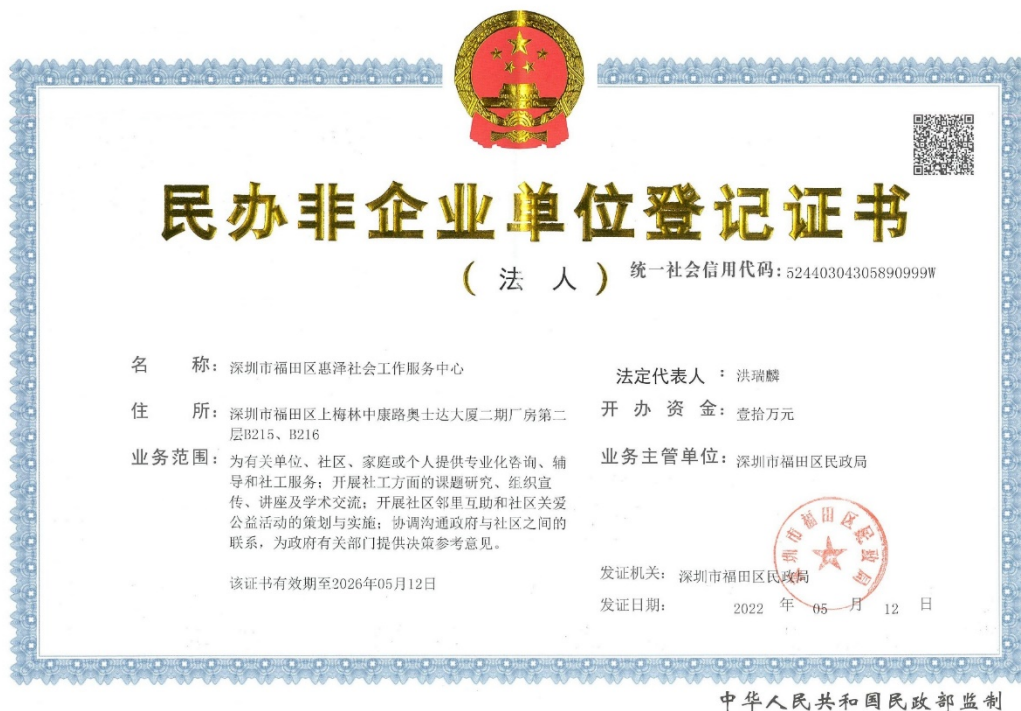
民办非企业单位登记证书

（法 人）

统一社会信用代码：52440304305890999W

名　　称：深圳市福田区惠泽社会工作服务中心

法定代表人：洪瑞麟

住　　所：深圳市福田区上梅林中康路奥士达大厦二期厂房第二层B215、B216

开 办 资 金：壹拾万元

业务范围：为有关单位、社区、家庭或个人提供专业化咨询、辅导和社工服务；开展社工方面的课题研究、组织宣传、讲座及学术交流；开展社区邻里互助和社区关爱公益活动的策划与实施；协调沟通政府与社区之间的联系，为政府有关部门提供决策参考意见。

业务主管单位：深圳市福田区民政局

该证书有效期至2026年05月12日

发证机关：深圳市福田区民政局

深圳市福田区民政局

发证日期：2022 年 05 月 12 日

中华人民共和国民政部监制